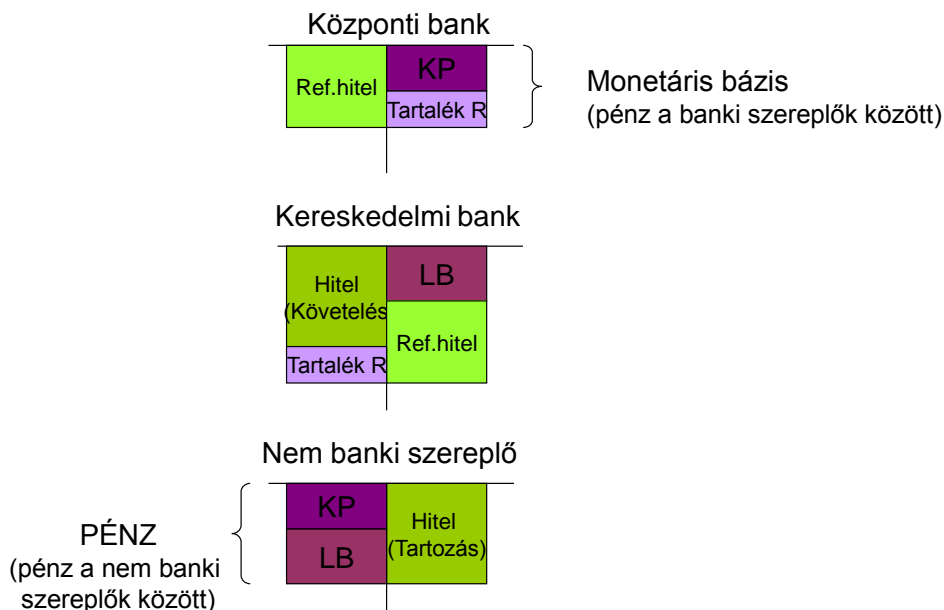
Központi bank

Ref.hitel

KP

Tartalék R

Monetáris bázis
(pénz a banki szereplők között)

Kereskedelmi bank

Hitel
(Követelés

LB

Ref.hitel

Tartalék R

Nem banki szereplő

KP

LB

Hitel
(Tartozás)

PÉNZ
(pénz a nem banki szereplők között)